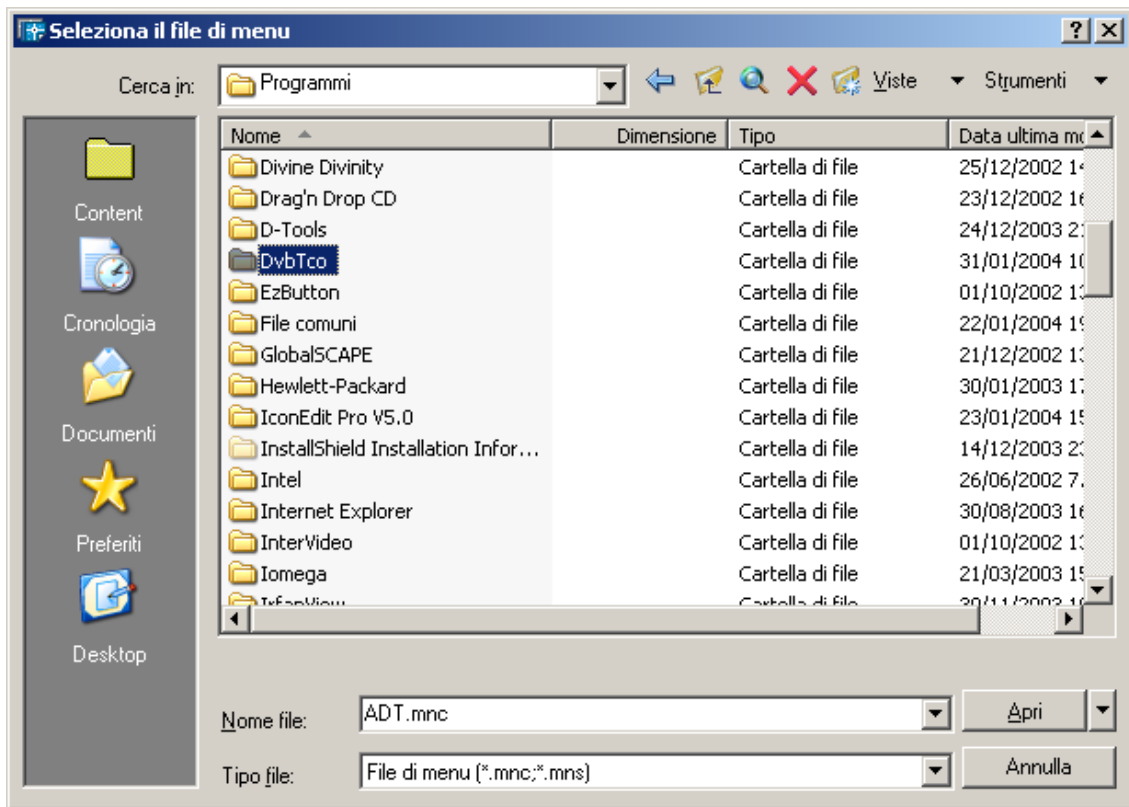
Seleziona il file di menu

?

Cerca in: Programmi

Viste Strumenti

Content

Cronologia

Documenti

Preferiti

Desktop

| Nome | Dimensione | Tipo | Data ultima m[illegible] |
|---|---|---|---|
| Divine Divinity | | Cartella di file | 25/12/2002 1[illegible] |
| Drag'n Drop CD | | Cartella di file | 23/12/2002 1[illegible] |
| D-Tools | | Cartella di file | 24/12/2003 2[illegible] |
| DvbTco | | Cartella di file | 31/01/2004 1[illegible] |
| EzButton | | Cartella di file | 01/10/2002 1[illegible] |
| File comuni | | Cartella di file | 22/01/2004 1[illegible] |
| GlobalSCAPE | | Cartella di file | 21/12/2002 1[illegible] |
| Hewlett-Packard | | Cartella di file | 30/01/2003 1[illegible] |
| IconEdit Pro V5.0 | | Cartella di file | 23/01/2004 1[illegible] |
| InstallShield Installation Infor... | | Cartella di file | 14/12/2003 2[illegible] |
| Intel | | Cartella di file | 26/06/2002 7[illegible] |
| Internet Explorer | | Cartella di file | 30/08/2003 1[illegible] |
| InterVideo | | Cartella di file | 01/10/2002 1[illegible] |
| Iomega | | Cartella di file | 21/03/2003 1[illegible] |
| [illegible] | | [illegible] | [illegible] |

Nome file: ADT.mnc

Apri

Tipo file: File di menu (*.mnc;*.mns)

Annulla